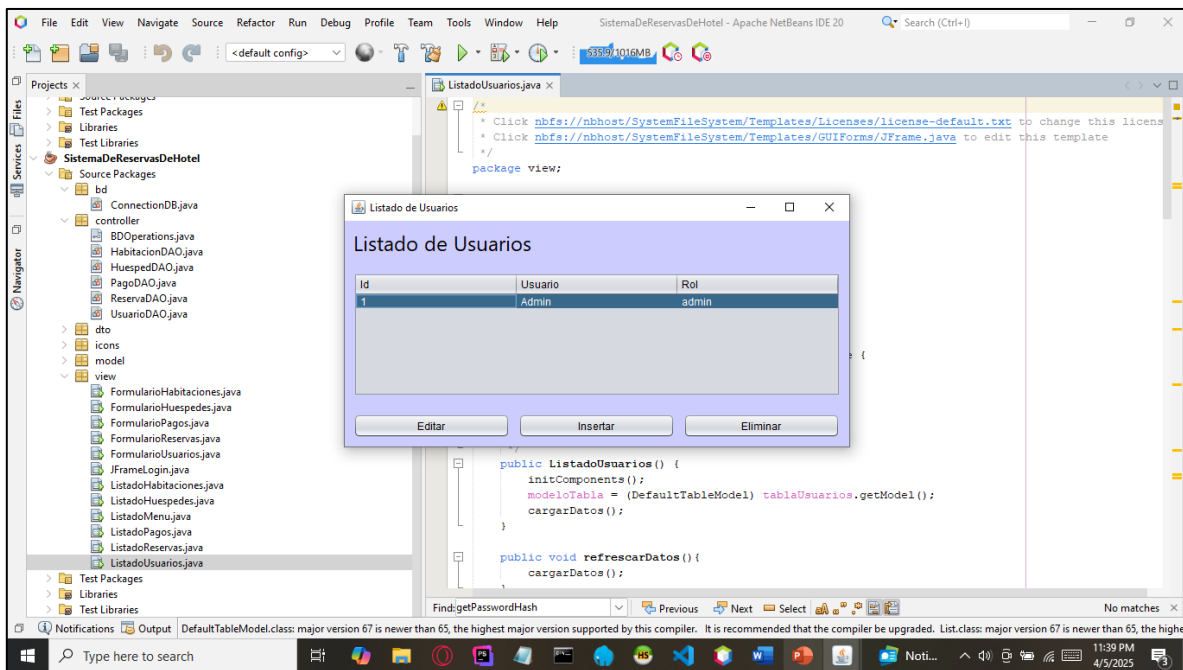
File Edit View Navigate Source Refactor Run Debug Profile Team Tools Window Help SistemaDeReservasDeHotel - Apache NetBeans IDE 20 Search (Ctrl+I)

<default config> 535.9/1016MB

Projects ×
Source Packages
Test Packages
Libraries
Test Libraries
SistemaDeReservasDeHotel
Source Packages
bd
ConnectionDB.java
controller
BDOperations.java
HabitacionDAO.java
HuespedDAO.java
PagoDAO.java
ReservaDAO.java
UsuarioDAO.java
dto
icons
model
view
FormularioHabitaciones.java
FormularioHuespedes.java
FormularioPagos.java
FormularioReservas.java
FormularioUsuarios.java
JFrameLogin.java
ListadoHabitaciones.java
ListadoHuespedes.java
ListadoMenu.java
ListadoPagos.java
ListadoReservas.java
ListadoUsuarios.java
Test Packages
Libraries
Test Libraries

Files Services Navigator

ListadoUsuarios.java ×

/*
* Click nbfs://nbhost/SystemFileSystem/Templates/Licenses/license-default.txt to change this licens
* Click nbfs://nbhost/SystemFileSystem/Templates/GUIForms/JFrame.java to edit this template
*/
package view;

e {

*/
public ListadoUsuarios() {
initComponents();
modeloTabla = (DefaultTableModel) tablaUsuarios.getModel();
cargarDatos();
}

public void refrescarDatos(){
cargarDatos();

Listado de Usuarios

Listado de Usuarios

| Id | Usuario | Rol |
|---|---|---|
| 1 | Admin | admin |

Editar Insertar Eliminar

Find: getPasswordHash Previous Next Select No matches

Notifications Output DefaultTableModel.class: major version 67 is newer than 65, the highest major version supported by this compiler. It is recommended that the compiler be upgraded. List.class: major version 67 is newer than 65, the highe

Type here to search Noti... 11:39 PM 4/5/2025 3